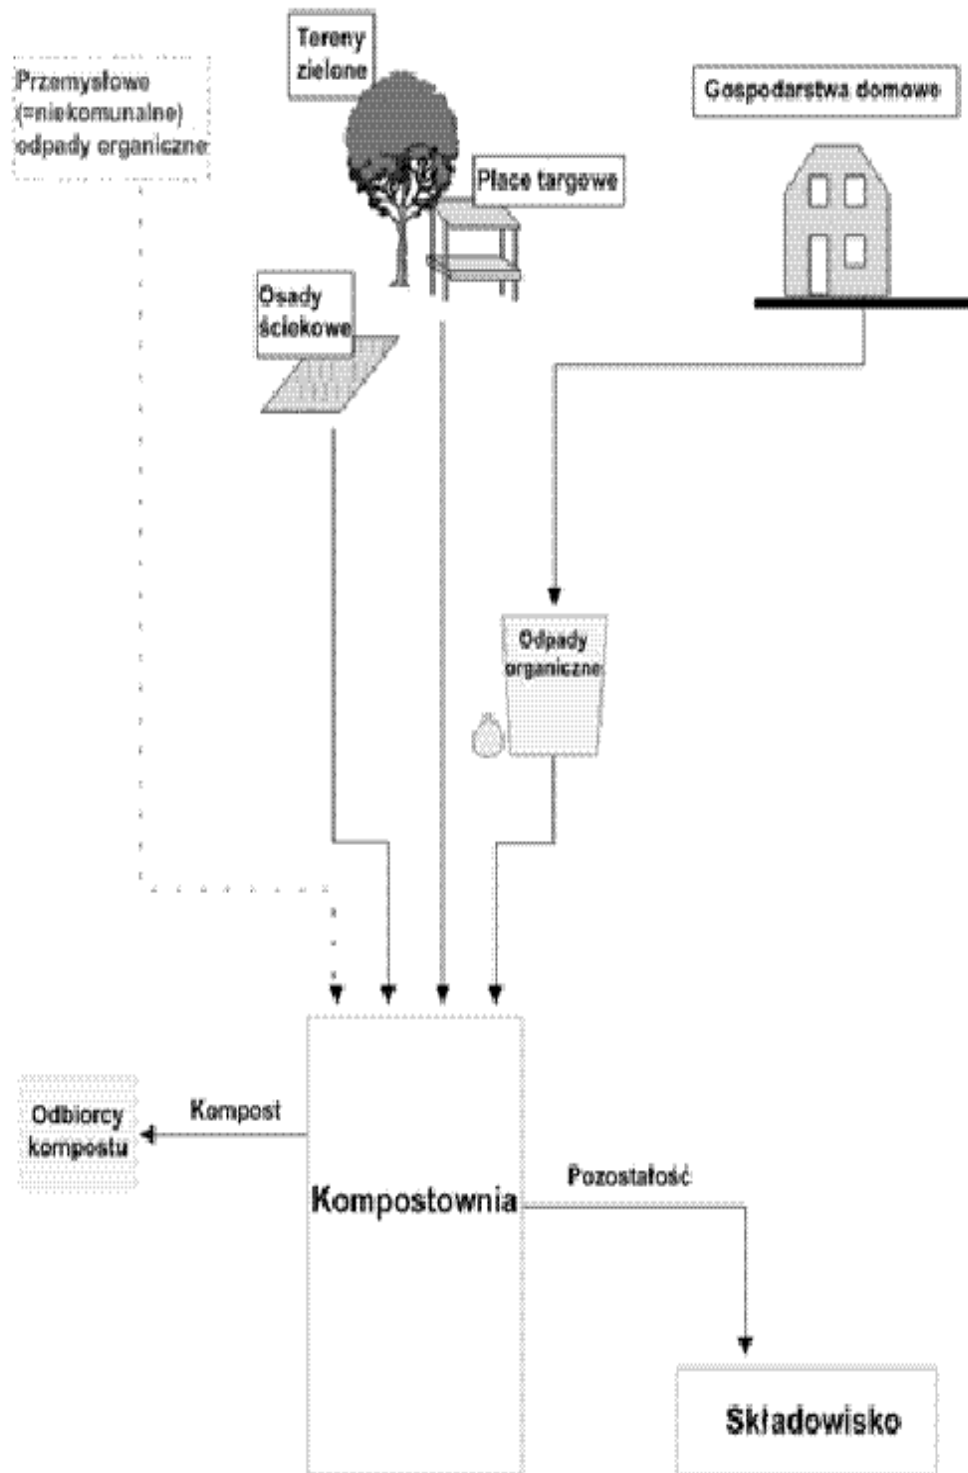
Przemysłowe (=niekomunalne) odpady organiczne

Tereny zielone

Gospodarstwa domowe

Place targowe

Osady ściekowe

Odpady organiczne

Odbiorcy kompostu

Kompost

Kompostownia

Pozostałość

Składowisko